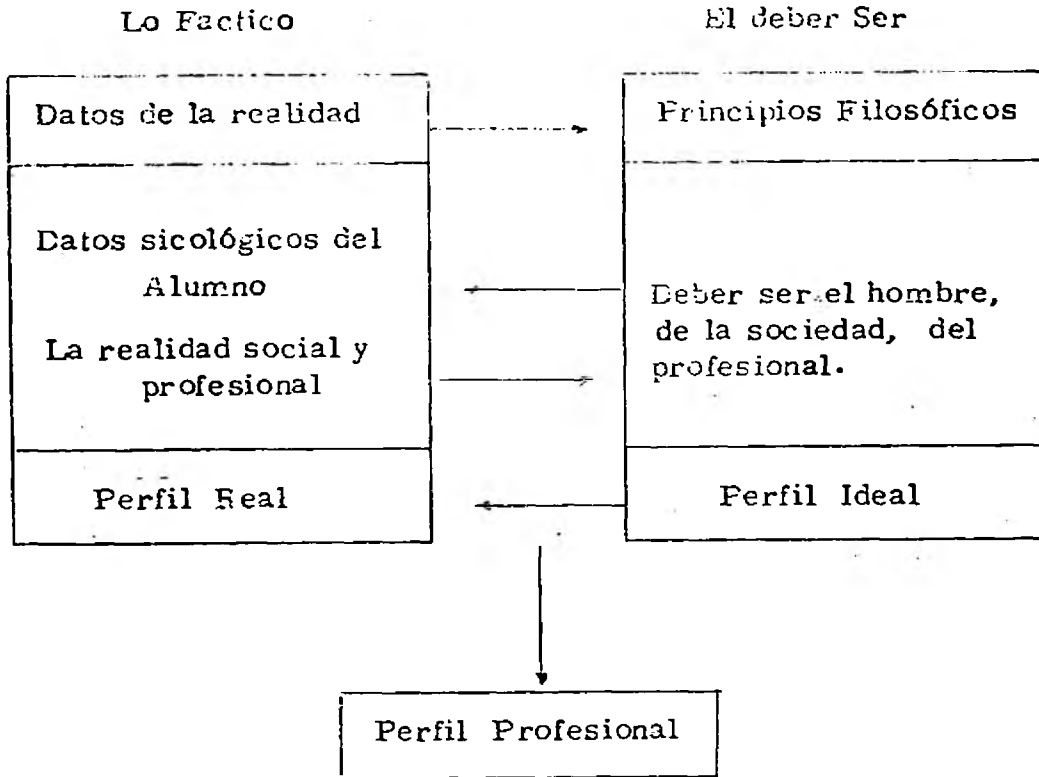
Lo Factico

El deber Ser

Datos de la realidad

Principios Filosóficos

Datos sicológicos del Alumno

La realidad social y profesional

Deber ser el hombre, de la sociedad, del profesional.

Perfil Real

Perfil Ideal

Perfil Profesional